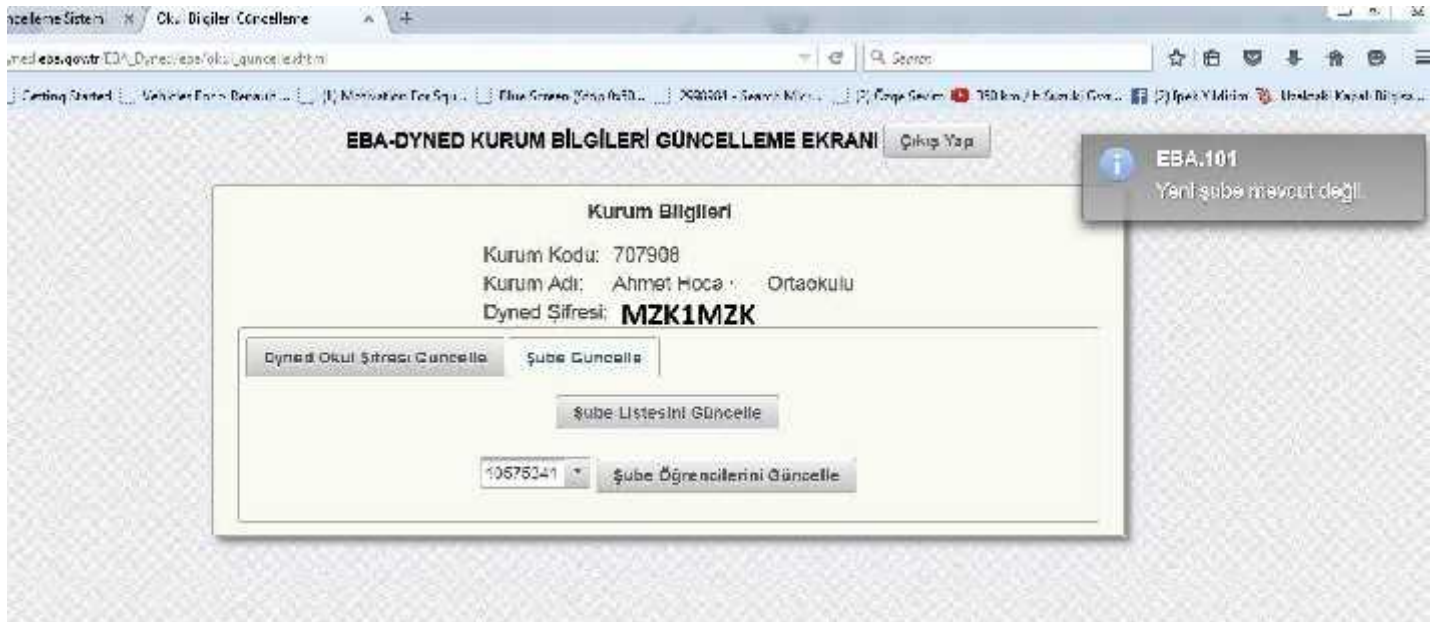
ncelleme Sistemi × Okul Bilgileri Güncelleme × +

med.eba.gov.tr/EBA_Dyned/eba/okul_guncelle.xhtml

Search

Getting Started | Vehicles Parts Renault ... | (1) Motivation For Squ... | Blue Screen Stop 0x50... | 290301 - Search Micr... | (2) Özge Sevim | 350 km / h Suzuki Gsx... | (2) İpek Yıldırım | Usulsüz Kayıt Bilgisa...

EBA-DYNED KURUM BİLGİLERİ GÜNCELLEME EKRANI Çıkış Yap

EBA.101
Yeni şube mevcut değil.

Kurum Bilgileri

Kurum Kodu: 707908
Kurum Adı: Ahmet Hoca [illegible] Ortaokulu
Dyned Şifresi: MZK1MZK

Dyned Okul Şifresi Güncelle | Şube Güncelle

Şube Listesini Güncelle

10575341 Şube Öğrencilerini Güncelle